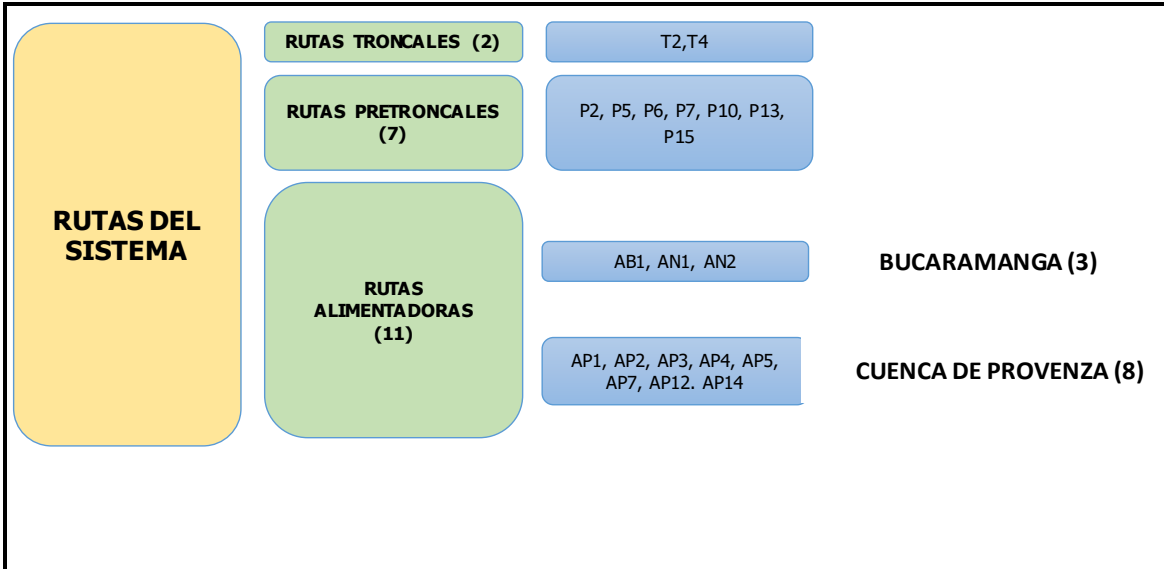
RUTAS DEL SISTEMA

RUTAS TRONCALES (2)

T2,T4

RUTAS PRETRONCALES (7)

P2, P5, P6, P7, P10, P13, P15

RUTAS ALIMENTADORAS (11)

AB1, AN1, AN2

BUCARAMANGA (3)

AP1, AP2, AP3, AP4, AP5, AP7, AP12. AP14

CUENCA DE PROVENZA (8)